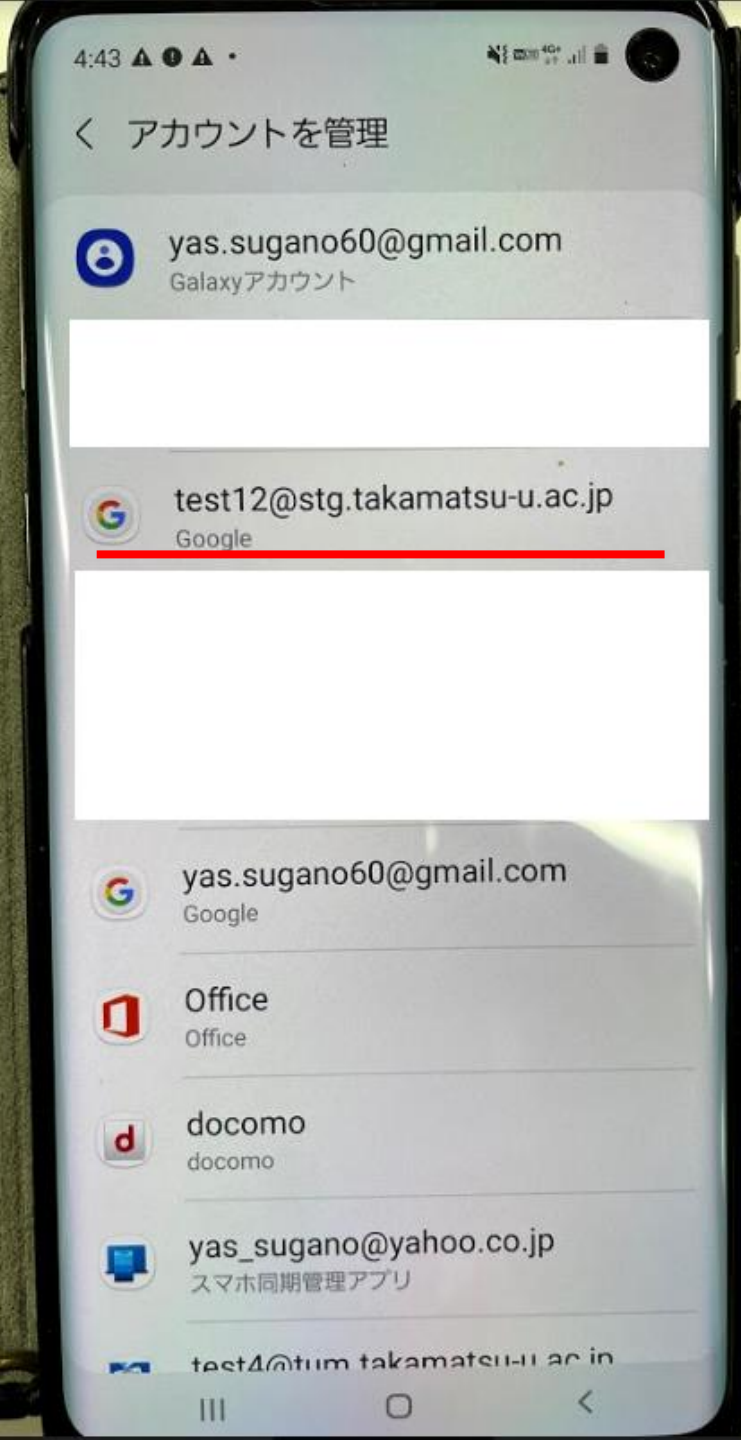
4:43

< アカウントを管理

yas.sugano60@gmail.com
Galaxyアカウント

test12@stg.takamatsu-u.ac.jp
Google

yas.sugano60@gmail.com
Google

Office
Office

docomo
docomo

yas_sugano@yahoo.co.jp
スマホ同期管理アプリ

test4@tum.takamatsu-u.ac.jp